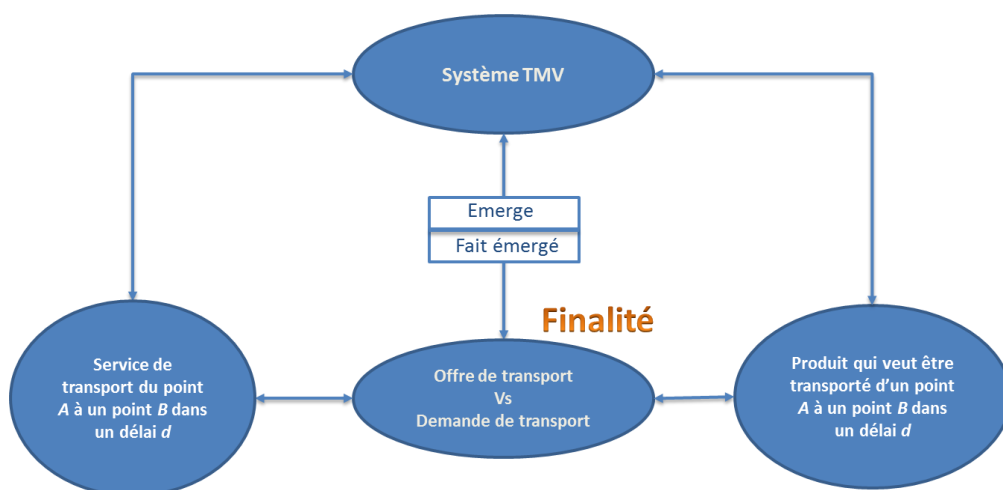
Système TMV

Emerge

Fait émergé

Finalité

Service de transport du point *A* à un point *B* dans un délai *d*

Offre de transport
Vs
Demande de transport

Produit qui veut être transporté d'un point *A* à un point *B* dans un délai *d*